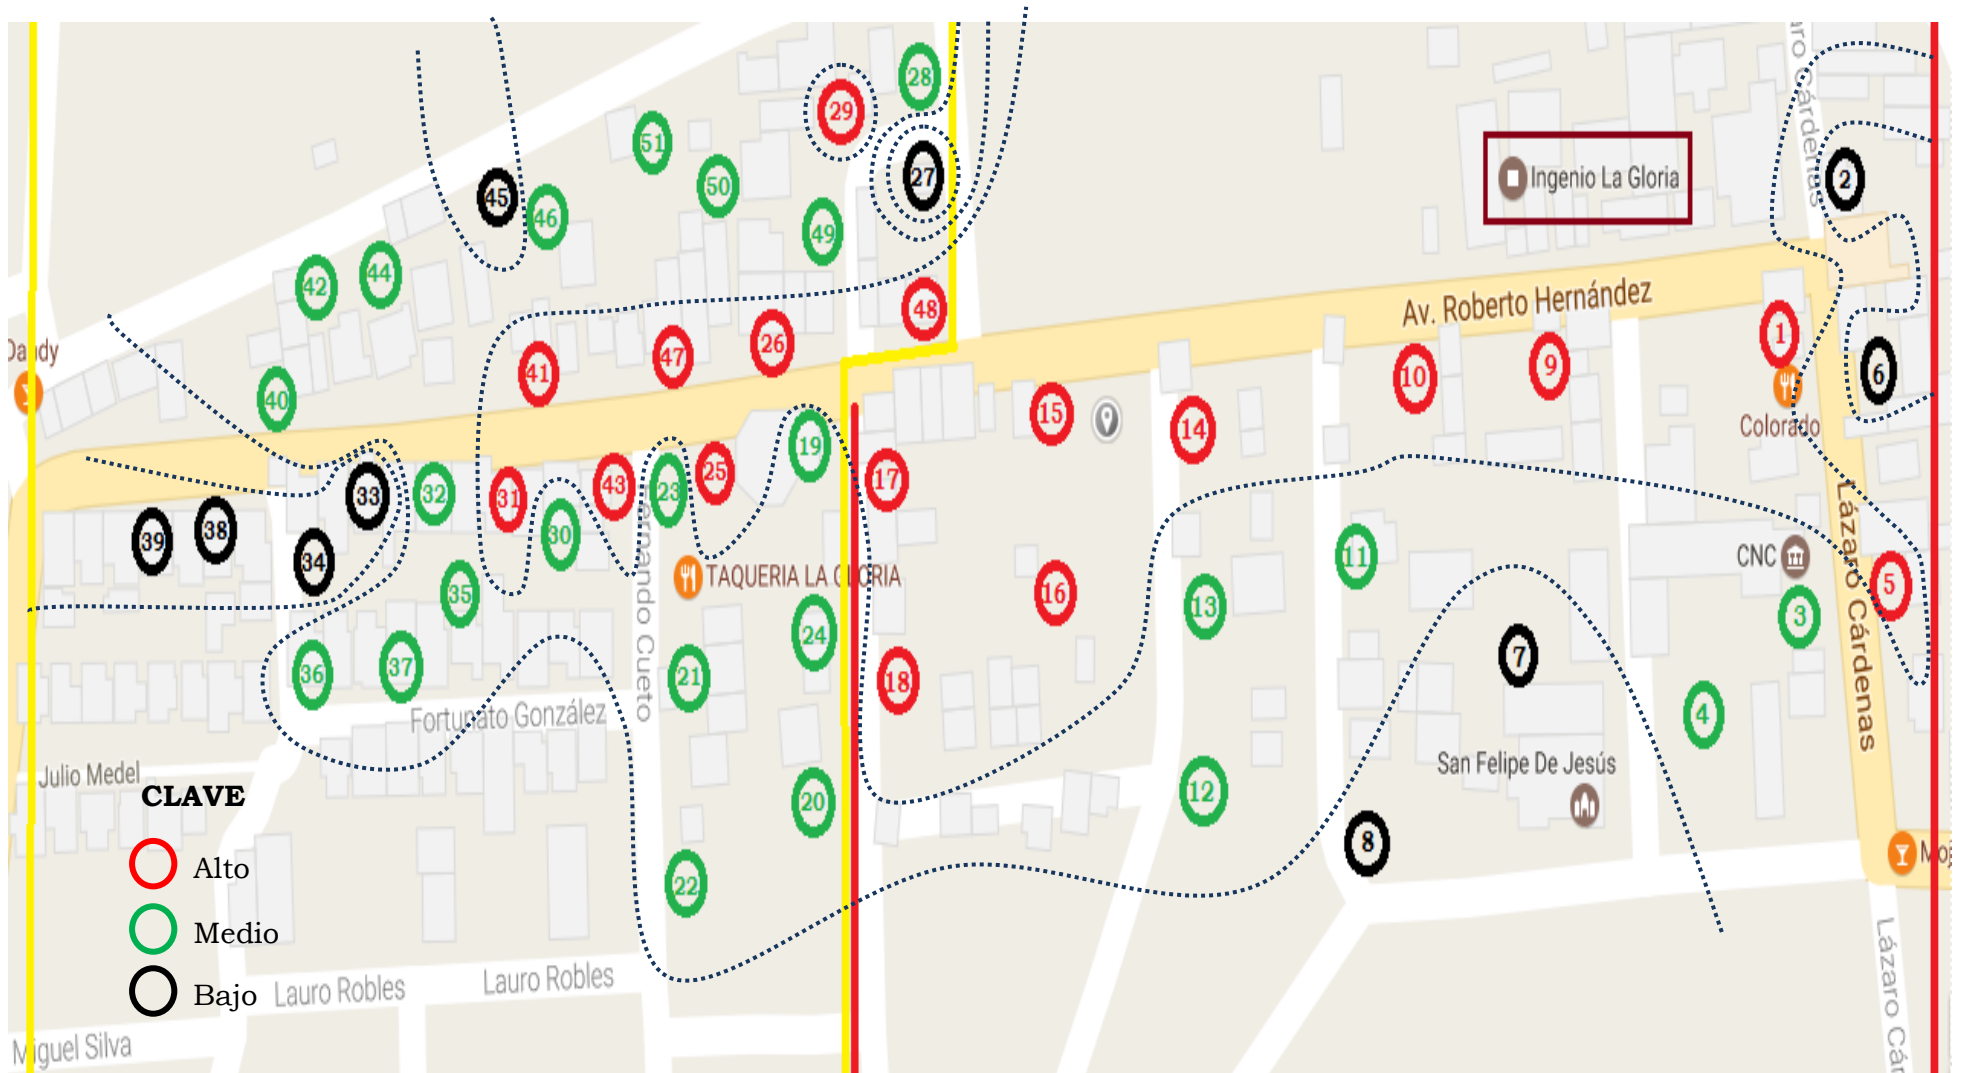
28
29
51
27
50
45
46
49
Ingenio La Gloria
2
42
44
48
Av. Roberto Hernández
Dandy
26
41
47
1
9
10
40
6
15
14
Colorado
19
33
32
31
43
25
23
17
39
38
30
34
TAQUERIA LA GLORIA
Fernando Cueto
11
CNC
5
16
35
13
24
3
36
37
7
21
18
Fortunato González
4
Lázaro Cárdenas
Julio Medel
San Felipe De Jesús
CLAVE
20
12
8
Alto
22
Medio
Bajo
Lauro Robles
Lauro Robles
Miguel Silva
Lázaro Cárdenas
Lázaro Cárdenas
Moj